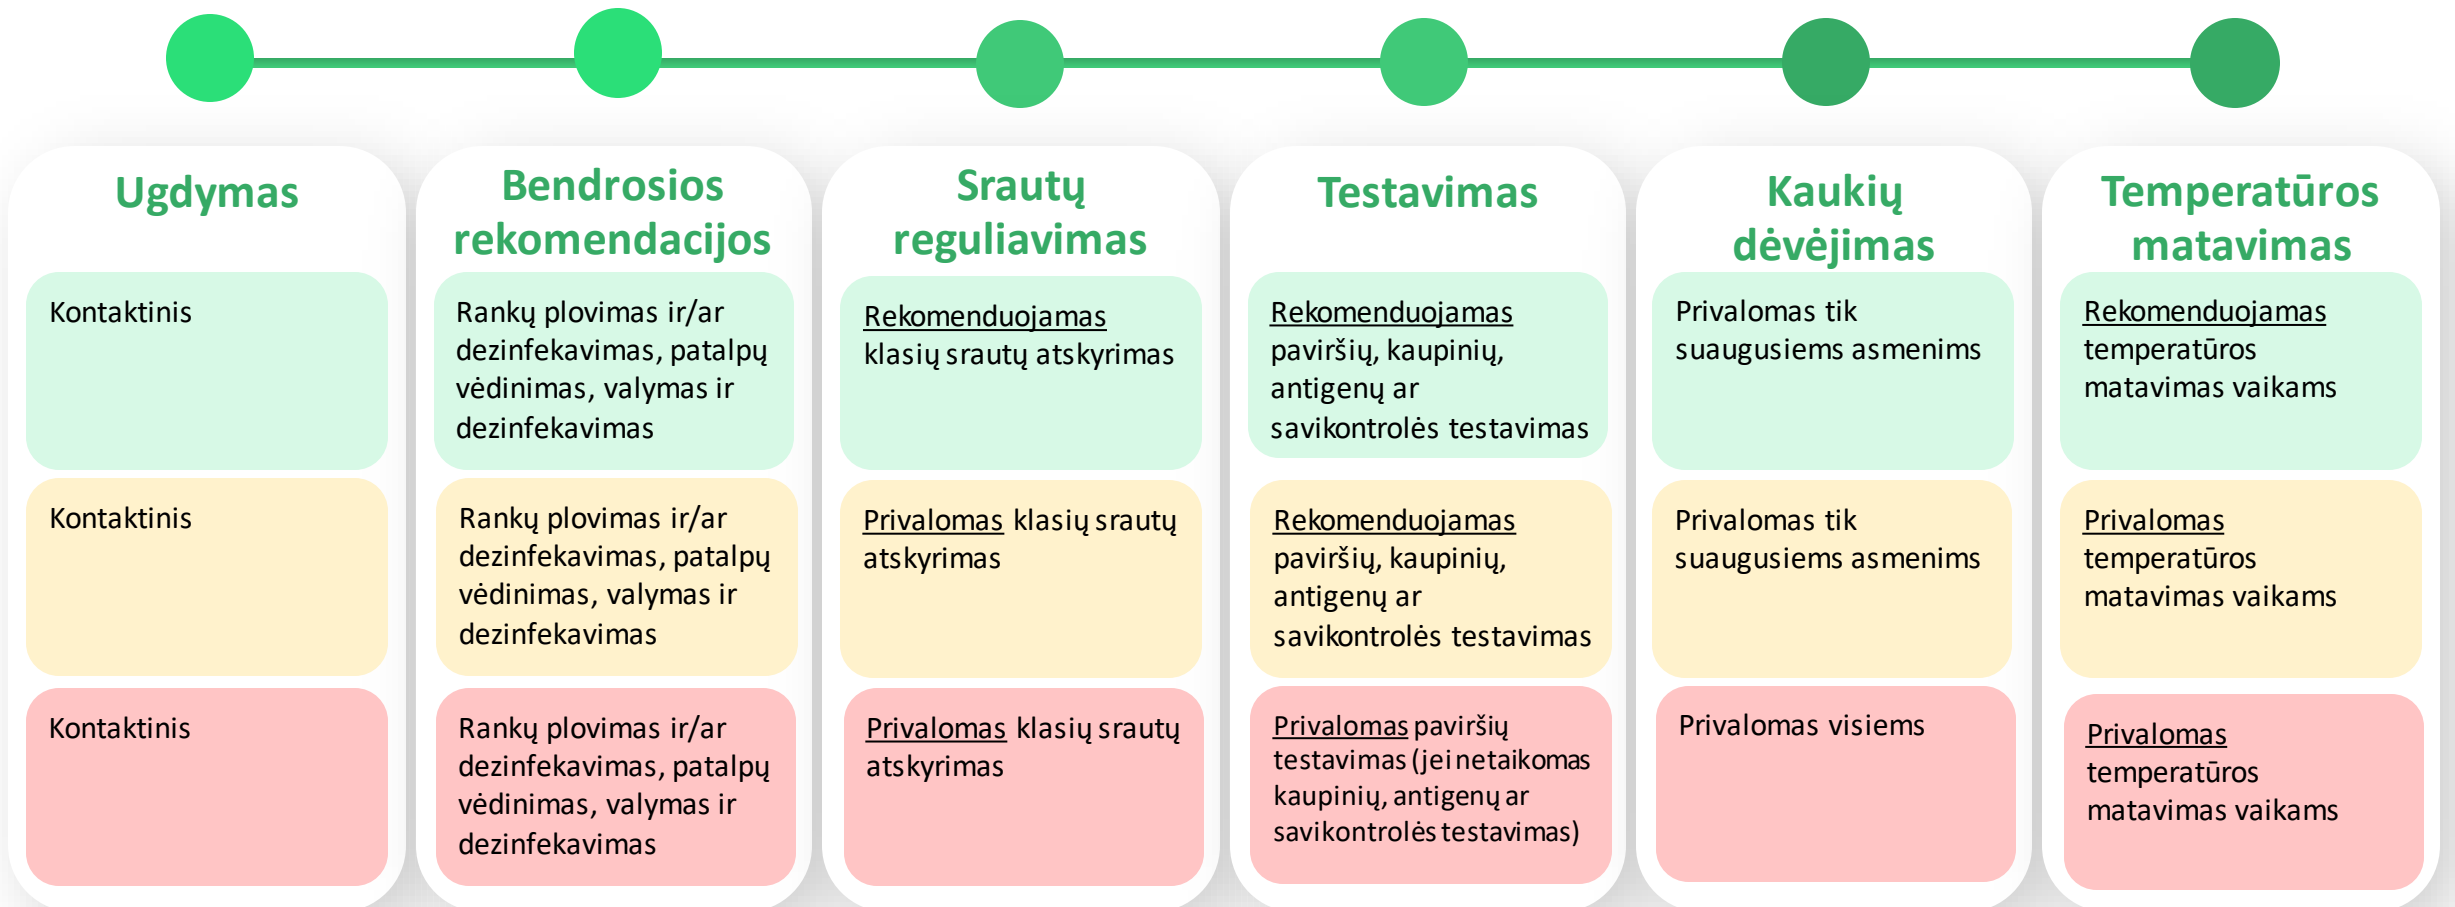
Ugdymas

Kontaktinis

Kontaktinis

Kontaktinis

Bendrosios rekomendacijos

Rankų plovimas ir/ar dezinfekavimas, patalpų vėdinimas, valymas ir dezinfekavimas

Rankų plovimas ir/ar dezinfekavimas, patalpų vėdinimas, valymas ir dezinfekavimas

Rankų plovimas ir/ar dezinfekavimas, patalpų vėdinimas, valymas ir dezinfekavimas

Srautų reguliavimas

Rekomenduojamas klasių srautų atskyrimas

Privalomas klasių srautų atskyrimas

Privalomas klasių srautų atskyrimas

Testavimas

Rekomenduojamas paviršių, kaupinių, antigenų ar savikontrolės testavimas

Rekomenduojamas paviršių, kaupinių, antigenų ar savikontrolės testavimas

Privalomas paviršių testavimas (jei netaikomas kaupinių, antigenų ar savikontrolės testavimas)

Kaukių dėvėjimas

Privalomas tik suaugusiems asmenims

Privalomas tik suaugusiems asmenims

Privalomas visiems

Temperatūros matavimas

Rekomenduojamas temperatūros matavimas vaikams

Privalomas temperatūros matavimas vaikams

Privalomas temperatūros matavimas vaikams